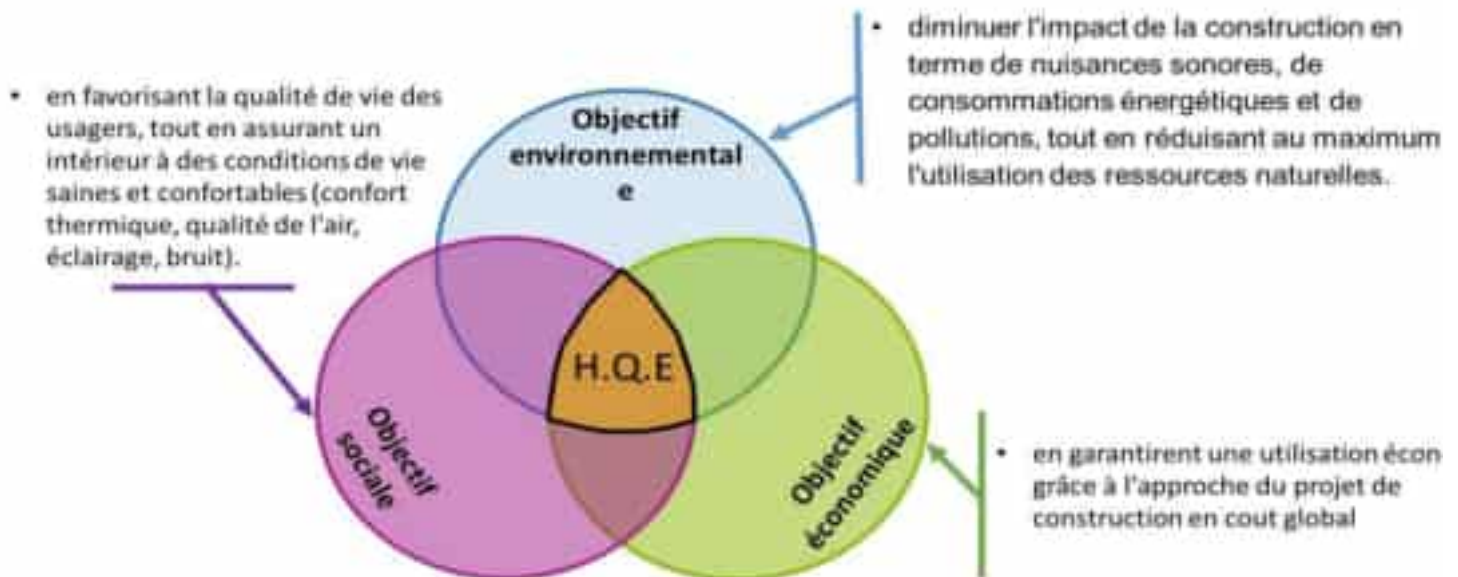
• en favorisant la qualité de vie des usagers, tout en assurant un intérieur à des conditions de vie saines et confortables (confort thermique, qualité de l'air, éclairage, bruit).

Objectif environnemental e

• diminuer l'impact de la construction en terme de nuisances sonores, de consommations énergétiques et de pollutions, tout en réduisant au maximum l'utilisation des ressources naturelles.

H.Q.E

Objectif sociale

Objectif économique

• en garantirent une utilisation écon grâce à l'approche du projet de construction en cout global